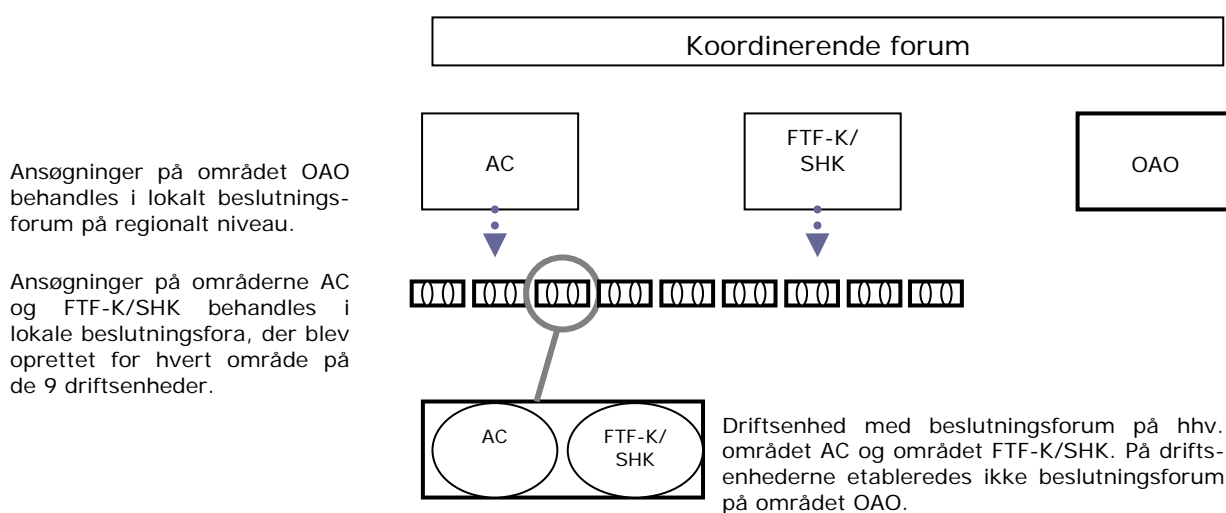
Koordinerende forum

Ansøgninger på området OAO behandles i lokalt beslutningsforum på regionalt niveau.

Ansøgninger på områderne AC og FTF-K/SHK behandles i lokale beslutningsfora, der blev oprettet for hvert område på de 9 driftsenheder.

AC

FTF-K/ SHK

OAO

AC

FTF-K/ SHK

Driftsenhed med beslutningsforum på hhv. området AC og området FTF-K/SHK. På driftsenhederne etableredes ikke beslutningsforum på området OAO.